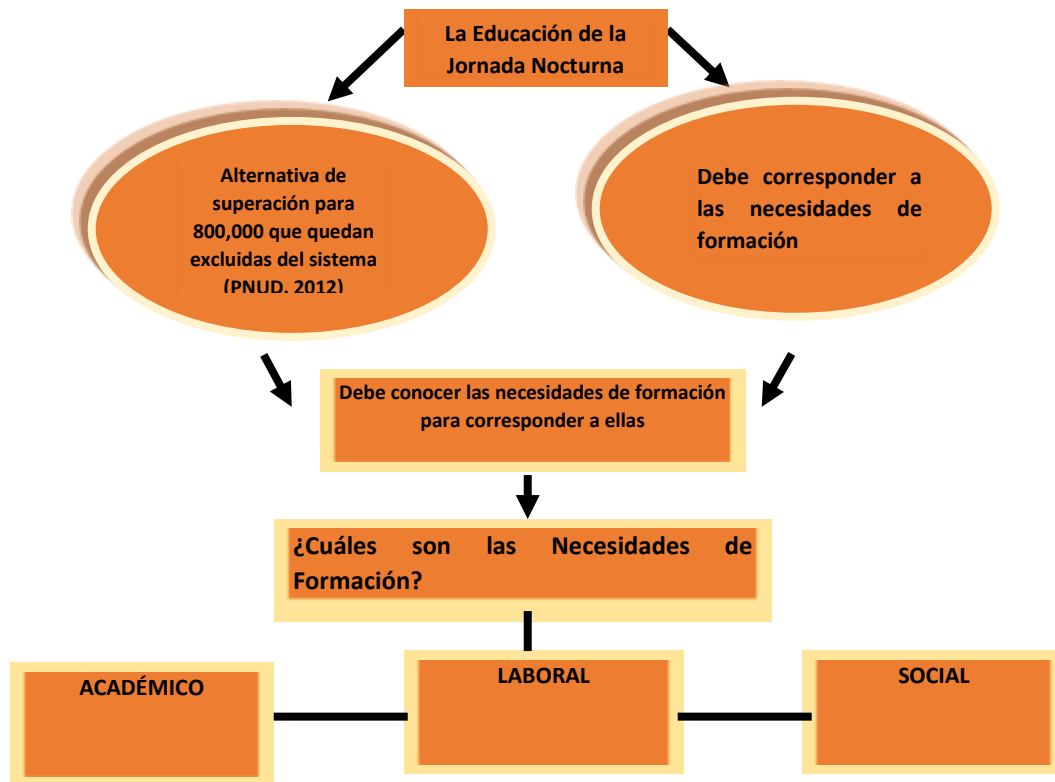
La Educación de la Jornada Nocturna

Alternativa de superación para 800,000 que quedan excluidas del sistema (PNUD, 2012)

Debe corresponder a las necesidades de formación

Debe conocer las necesidades de formación para corresponder a ellas

¿Cuáles son las Necesidades de Formación?

ACADÉMICO

LABORAL

SOCIAL